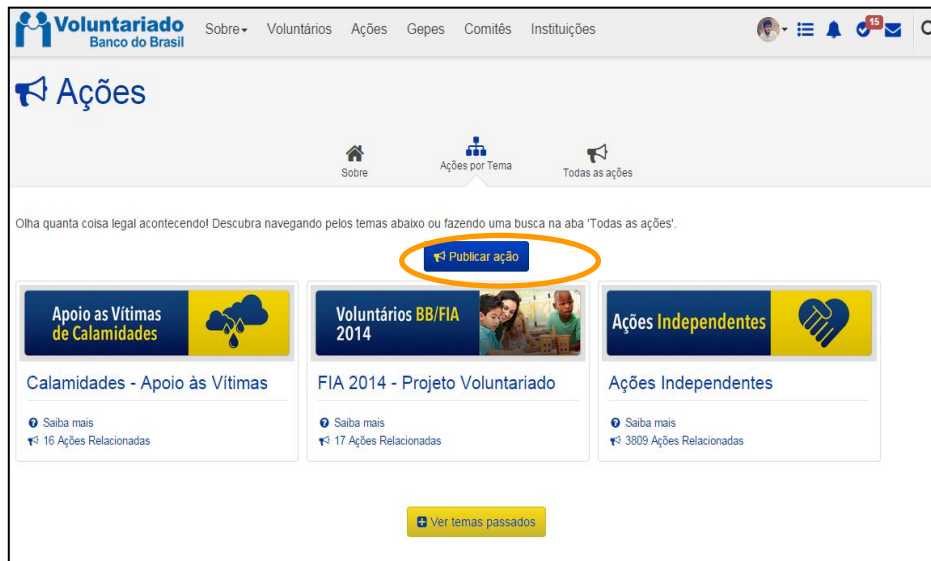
Voluntariado Banco do Brasil

Sobre Voluntários Ações Gepes Comitês Instituições

15

Ações

Sobre

Ações por Tema

Todas as ações

Olha quanta coisa legal acontecendo! Descubra navegando pelos temas abaixo ou fazendo uma busca na aba 'Todas as ações'.

Publicar ação

Apoio as Vítimas de Calamidades

Calamidades - Apoio às Vítimas

Saiba mais

16 Ações Relacionadas

Voluntários BB/FIA 2014

FIA 2014 - Projeto Voluntariado

Saiba mais

17 Ações Relacionadas

Ações Independentes

Ações Independentes

Saiba mais

3809 Ações Relacionadas

Ver temas passados